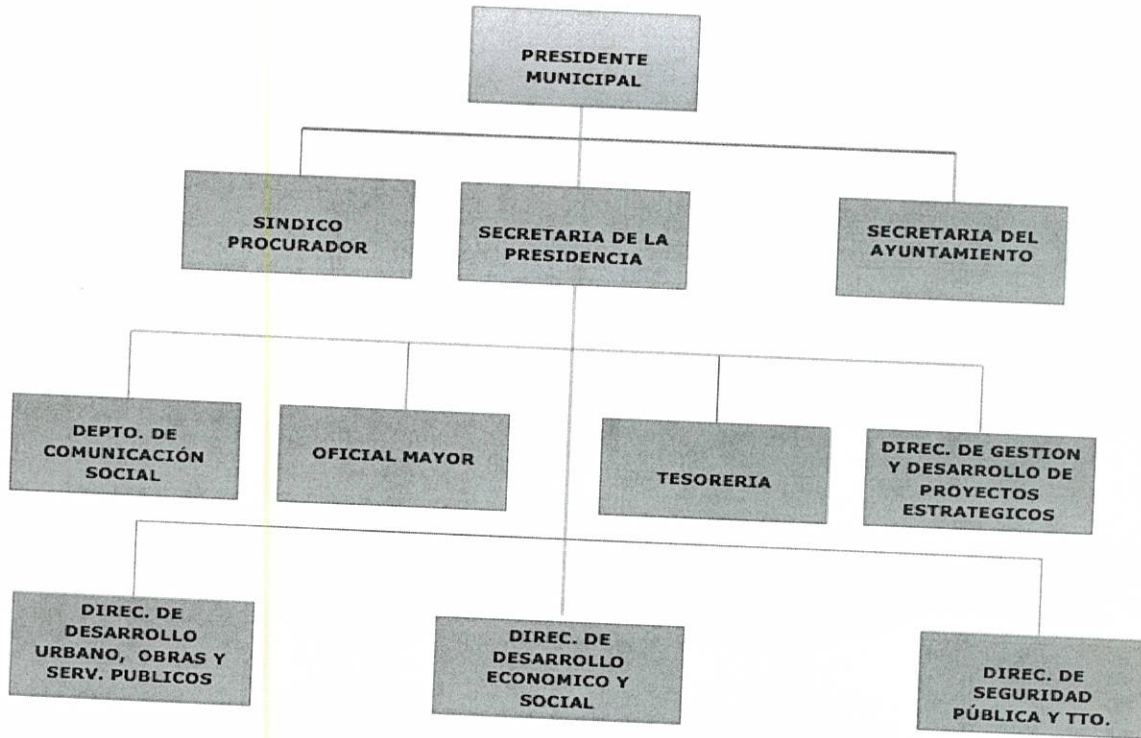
PRESIDENTE MUNICIPAL

SINDICO PROCURADOR

SECRETARIA DE LA PRESIDENCIA

SECRETARIA DEL AYUNTAMIENTO

DEPTO. DE COMUNICACIÓN SOCIAL

OFICIAL MAYOR

TESORERIA

DIREC. DE GESTION Y DESARROLLO DE PROYECTOS ESTRATEGICOS

DIREC. DE DESARROLLO URBANO, OBRAS Y SERV. PUBLICOS

DIREC. DE DESARROLLO ECONOMICO Y SOCIAL

DIREC. DE SEGURIDAD PÚBLICA Y TTO.